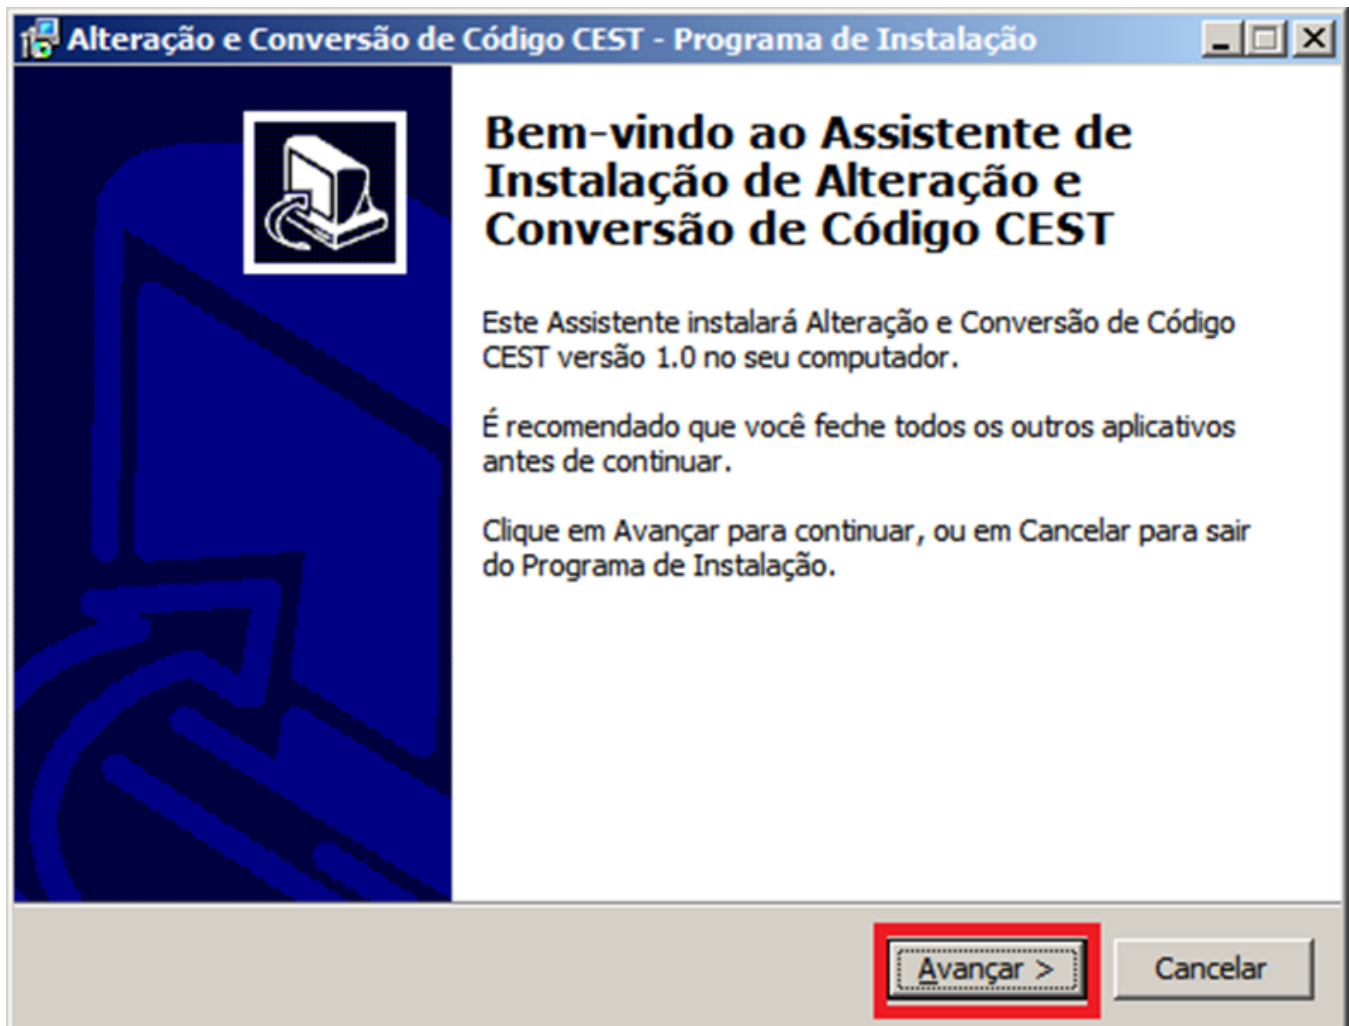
Alteração e Conversão de Código CEST - Programa de Instalação

Bem-vindo ao Assistente de Instalação de Alteração e Conversão de Código CEST

Este Assistente instalará Alteração e Conversão de Código CEST versão 1.0 no seu computador.

É recomendado que você feche todos os outros aplicativos antes de continuar.

Clique em Avançar para continuar, ou em Cancelar para sair do Programa de Instalação.

Avançar >

Cancelar